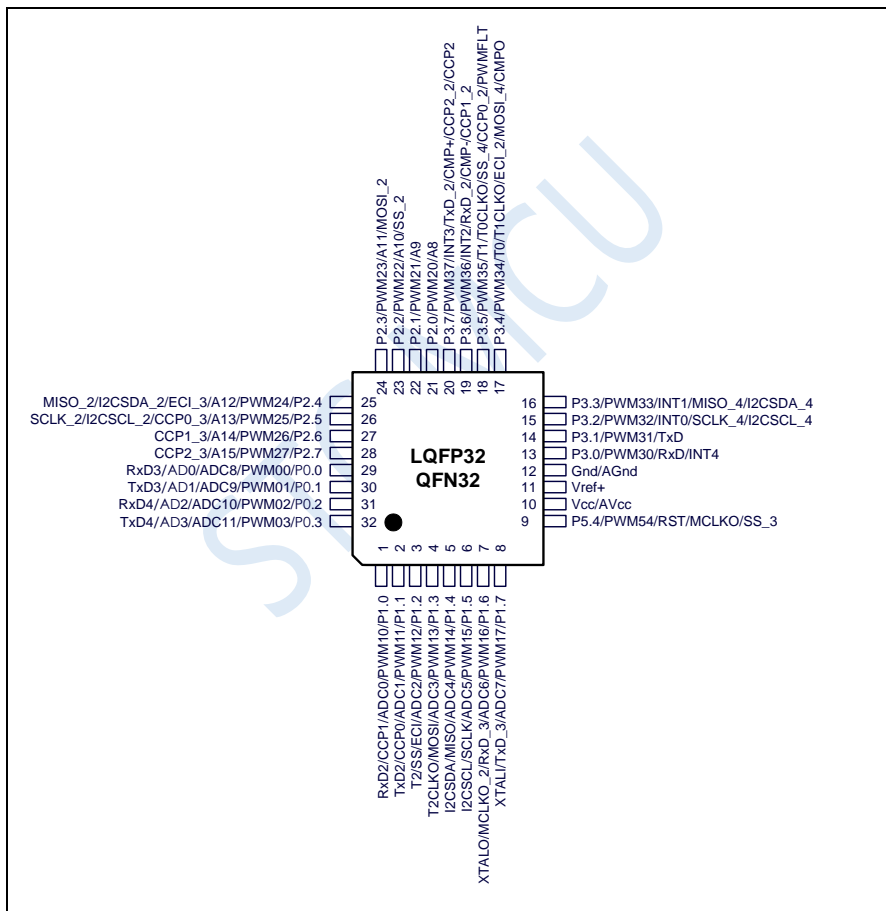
P2.3/PWM23/A11/MOSI_2
P2.2/PWM22/A10/SS_2
P2.1/PWM21/A9
P2.0/PWM20/A8
P3.7/PWM37/INT3/TxD_2/CMP+/CCP2_2/CCP2
P3.6/PWM36/INT2/RxD_2/CMP-/CCP1_2
P3.5/PWM35/T1/T0CLKO/SS_4/CCP0_2/PWMFLT
P3.4/PWM34/T0/T1CLKO/ECI_2/MOSI_4/CMPO

24 23 22 21 20 19 18 17

MISO_2/I2CSDA_2/ECI_3/A12/PWM24/P2.4 25
SCLK_2/I2CSCL_2/CCP0_3/A13/PWM25/P2.5 26
CCP1_3/A14/PWM26/P2.6 27
CCP2_3/A15/PWM27/P2.7 28
RxD3/AD0/ADC8/PWM00/P0.0 29
TxD3/AD1/ADC9/PWM01/P0.1 30
RxD4/AD2/ADC10/PWM02/P0.2 31
TxD4/AD3/ADC11/PWM03/P0.3 32

LQFP32
QFN32

16 P3.3/PWM33/INT1/MISO_4/I2CSDA_4
15 P3.2/PWM32/INT0/SCLK_4/I2CSCL_4
14 P3.1/PWM31/TxD
13 P3.0/PWM30/RxD/INT4
12 Gnd/AGnd
11 Vref+
10 Vcc/AVcc
9 P5.4/PWM54/RST/MCLKO/SS_3

1 2 3 4 5 6 7 8

RxD2/CCP1/ADC0/PWM10/P1.0
TxD2/CCP0/ADC1/PWM11/P1.1
T2/SS/ECI/ADC2/PWM12/P1.2
T2CLKO/MOSI/ADC3/PWM13/P1.3
I2CSDA/MISO/ADC4/PWM14/P1.4
I2CSCL/SCLK/ADC5/PWM15/P1.5
XTALO/MCLKO_2/RxD_3/ADC6/PWM16/P1.6
XTALI/TxD_3/ADC7/PWM17/P1.7

STCMCU